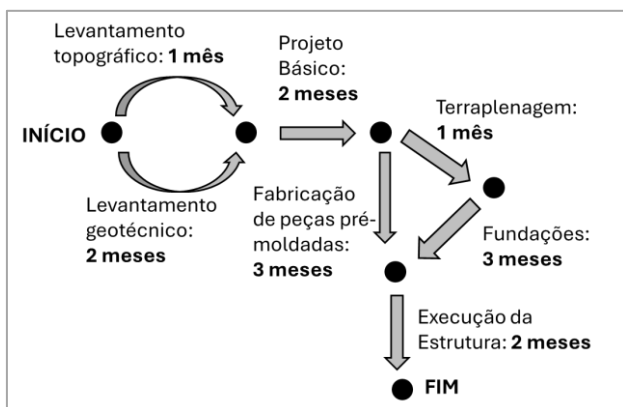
Levantamento topográfico: **1 mês**

Projeto Básico: **2 meses**

Terraplenagem: **1 mês**

INÍCIO

Levantamento geotécnico: **2 meses**

Fabricação de peças prémoldadas: **3 meses**

Fundações: **3 meses**

Execução da Estrutura: **2 meses**

FIM